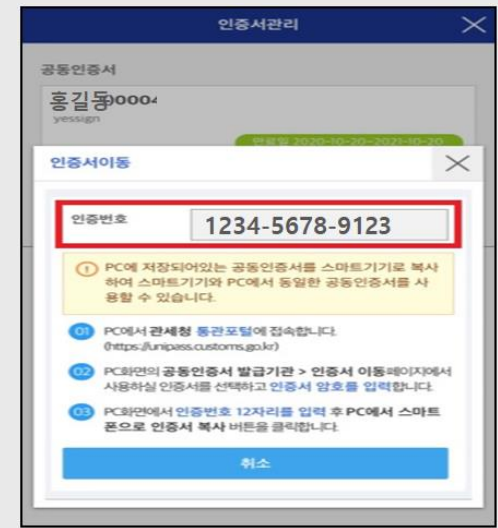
인증서관리

공동인증서

홍길동0004

yessign

만료일 2020-10-20~2021-10-20

인증서이동

인증번호 1234-5678-9123

PC에 저장되어있는 공동인증서를 스마트기기로 복사하여 스마트기기와 PC에서 동일한 공동인증서를 사용할 수 있습니다.

01 PC에서 관세청 통관포털에 접속합니다. (https://unipass.customs.go.kr)

02 PC화면의 공동인증서 발급기관 > 인증서 이동페이지에서 사용하실 인증서를 선택하고 인증서 암호를 입력합니다.

03 PC화면에서 인증번호 12자리를 입력 후 PC에서 스마트폰으로 인증서 복사 버튼을 클릭합니다.

취소